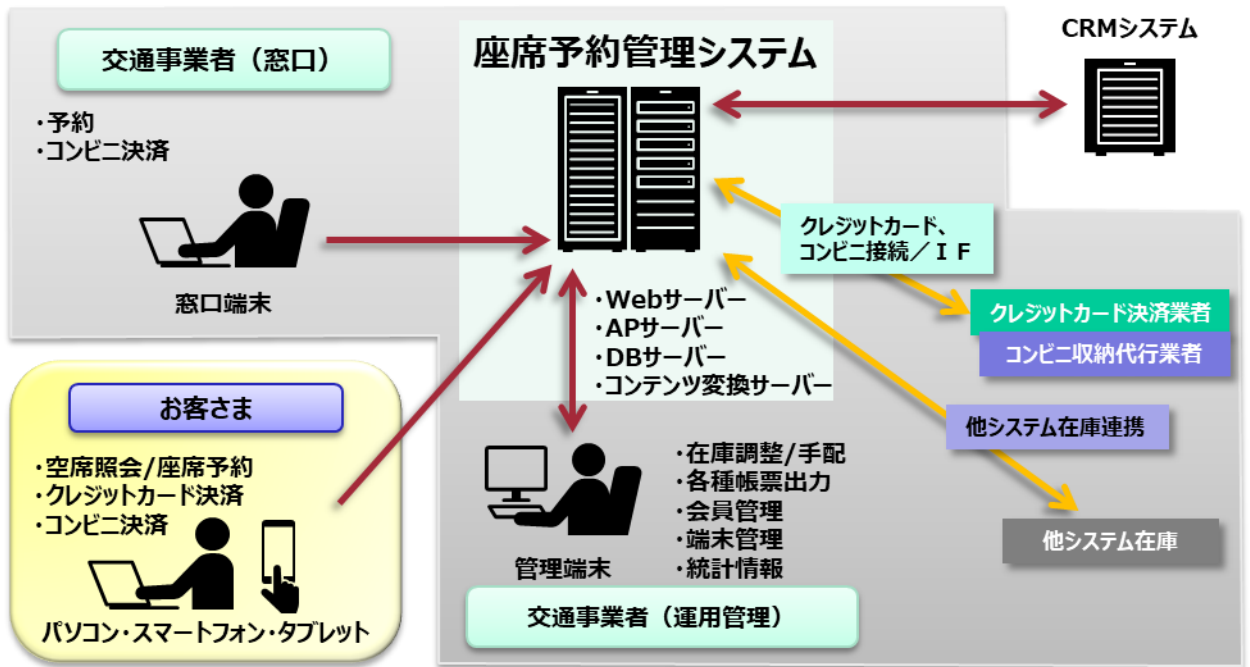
交通事業者（窓口）

・予約
・コンビニ決済

窓口端末

座席予約管理システム

・Webサーバー
・APサーバー
・DBサーバー
・コンテンツ変換サーバー

CRMシステム

クレジットカード、
コンビニ接続／ＩＦ

クレジットカード決済業者

コンビニ収納代行業者

他システム在庫連携

他システム在庫

お客さま

・空席照会/座席予約
・クレジットカード決済
・コンビニ決済

パソコン・スマートフォン・タブレット

管理端末

・在庫調整/手配
・各種帳票出力
・会員管理
・端末管理
・統計情報

交通事業者（運用管理）